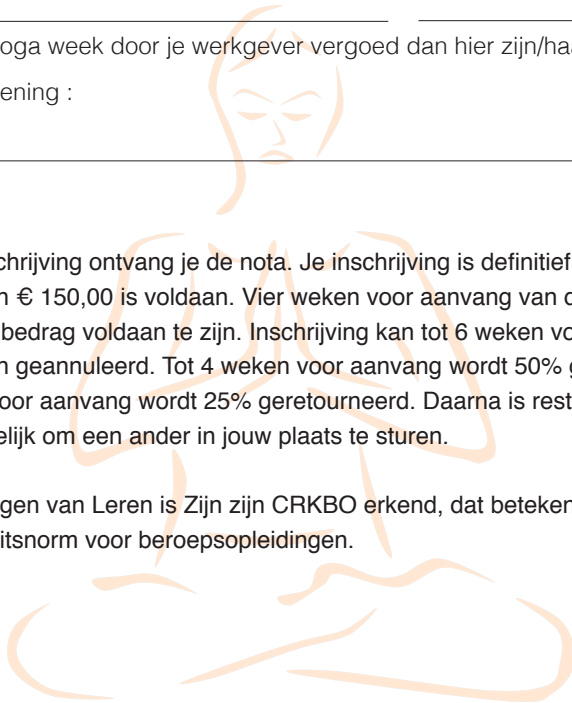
oga week door je werkgever vergoed dan hier zijn/ha

ening :

schrijving ontvang je de nota. Je inschrijving is definitief n € 150,00 is voldaan. Vier weken voor aanvang van d bedrag voldaan te zijn. Inschrijving kan tot 6 weken vo n geannuleerd. Tot 4 weken voor aanvang wordt 50% g oor aanvang wordt 25% geretourneerd. Daarna is rest elijk om een ander in jouw plaats te sturen.

gen van Leren is Zijn zijn CRKBO erkend, dat beteken itsnorm voor beroepsopleidingen.